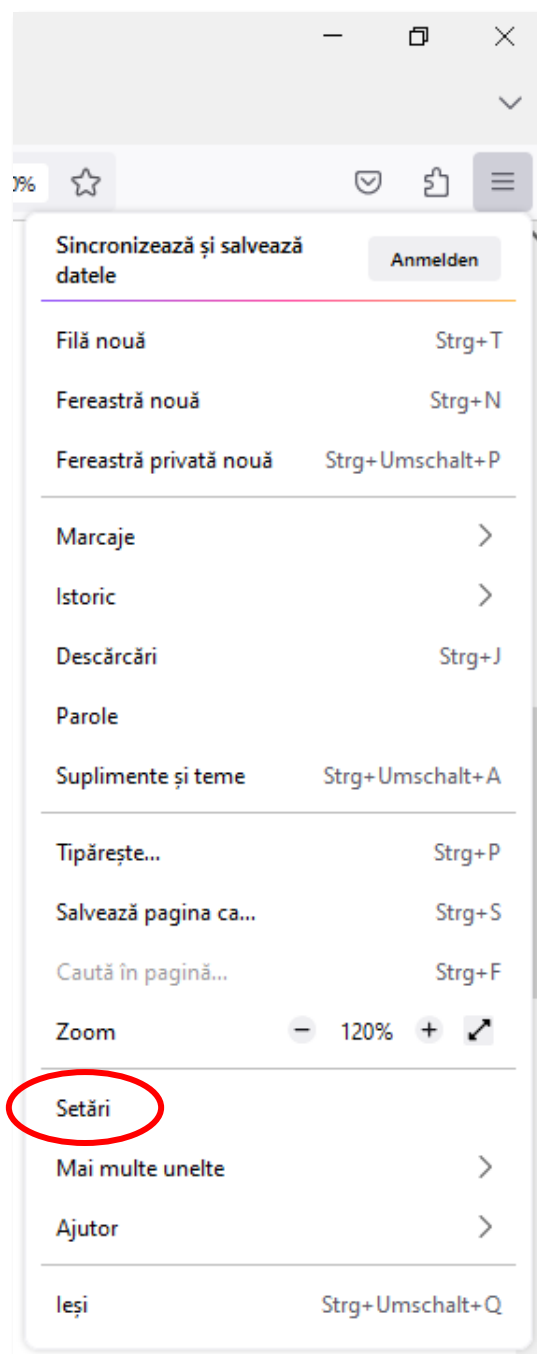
0%

Sincronizează și salvează datele

Anmelden

Filă nouă Strg+T

Fereastră nouă Strg+N

Fereastră privată nouă Strg+Umschalt+P

Marcaje

Istoric

Descărcări Strg+J

Parole

Suplimente și teme Strg+Umschalt+A

Tipărește... Strg+P

Salvează pagina ca... Strg+S

Caută în pagină... Strg+F

Zoom − 120% +

Setări

Mai multe unelte

Ajutor

Ieși Strg+Umschalt+Q